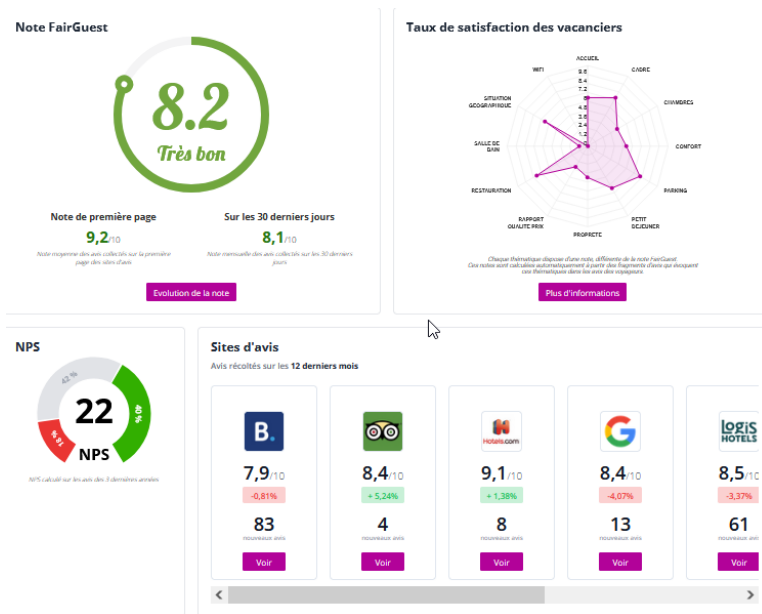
Note FairGuest

8.2

Très bon

Note de première page

9,2/10

Note moyenne des avis collectés sur la première page des sites d'avis

Sur les 30 derniers jours

8,1/10

Note mensuelle des avis collectés sur les 30 derniers jours

Evolution de la note

Taux de satisfaction des vacanciers

ACCUEIL

CADRE

CHAMBRES

CONFORT

PARKING

PETIT DEJEUNER

PROPRETE

RAPPORT QUALITE PRIX

RESTAURATION

SALLE DE BAIN

SITUATION GEOGRAPHIQUE

WIFI

9.6

8.4

7.2

4.8

3.6

2.4

1.2

Chaque thématique dispose d'une note, différente de la note FairGuest. Ces notes sont calculées automatiquement à partir des fragments d'avis qui évoquent ces thématiques dans les avis des voyageurs

Plus d'informations

NPS

42 %

40 %

18 %

22

NPS

NPS calculé sur les avis des 3 dernières années

Sites d'avis

Avis récoltés sur les 12 derniers mois

B.

7,9/10

-0,81%

83

nouveaux avis

Voir

8,4/10

+ 5,24%

4

nouveaux avis

Voir

H

Hotels.com

9,1/10

+ 1,38%

8

nouveaux avis

Voir

G

8,4/10

-4,07%

13

nouveaux avis

Voir

LOGIS HOTELS

8,5/10

-3,37%

61

nouveaux avis

Voir